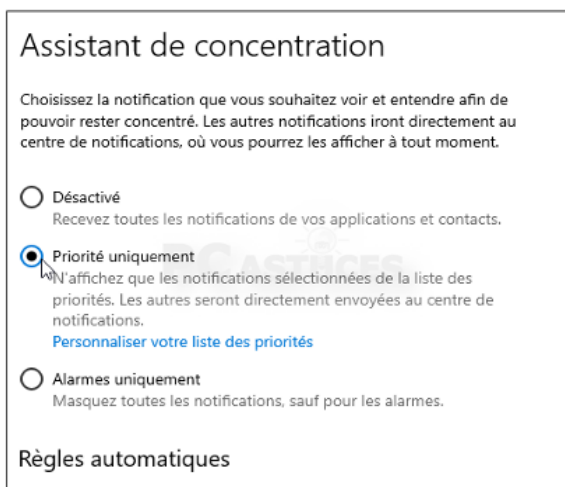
Assistant de concentration

Choisissez la notification que vous souhaitez voir et entendre afin de pouvoir rester concentré. Les autres notifications iront directement au centre de notifications, où vous pourrez les afficher à tout moment.

Désactivé
Recevez toutes les notifications de vos applications et contacts.

Priorité uniquement
N'affichez que les notifications sélectionnées de la liste des priorités. Les autres seront directement envoyées au centre de notifications.
Personnaliser votre liste des priorités

Alarmes uniquement
Masquez toutes les notifications, sauf pour les alarmes.

Règles automatiques